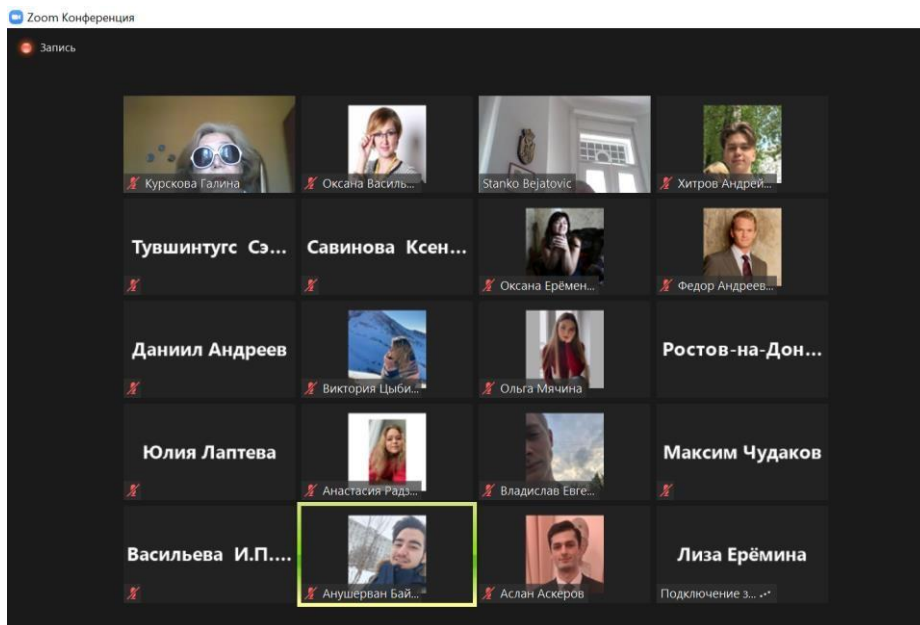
Zoom Конференция

Запись

Курскова Галина

Оксана Василь...

Stanko Bejatovic

Хитров Андрей...

Тувшинтугс Сэ...

Савинова Ксен...

Оксана Ерёмен...

Федор Андреев...

Даниил Андреев

Виктория Цыби...

Ольга Мячина

Ростов-на-Дон...

Юлия Лаптева

Анастасия Радз...

Владислав Евге...

Максим Чудаков

Васильева И.П....

Анушерван Бай...

Аслан Аскеров

Лиза Ерёмина

Подключение з...